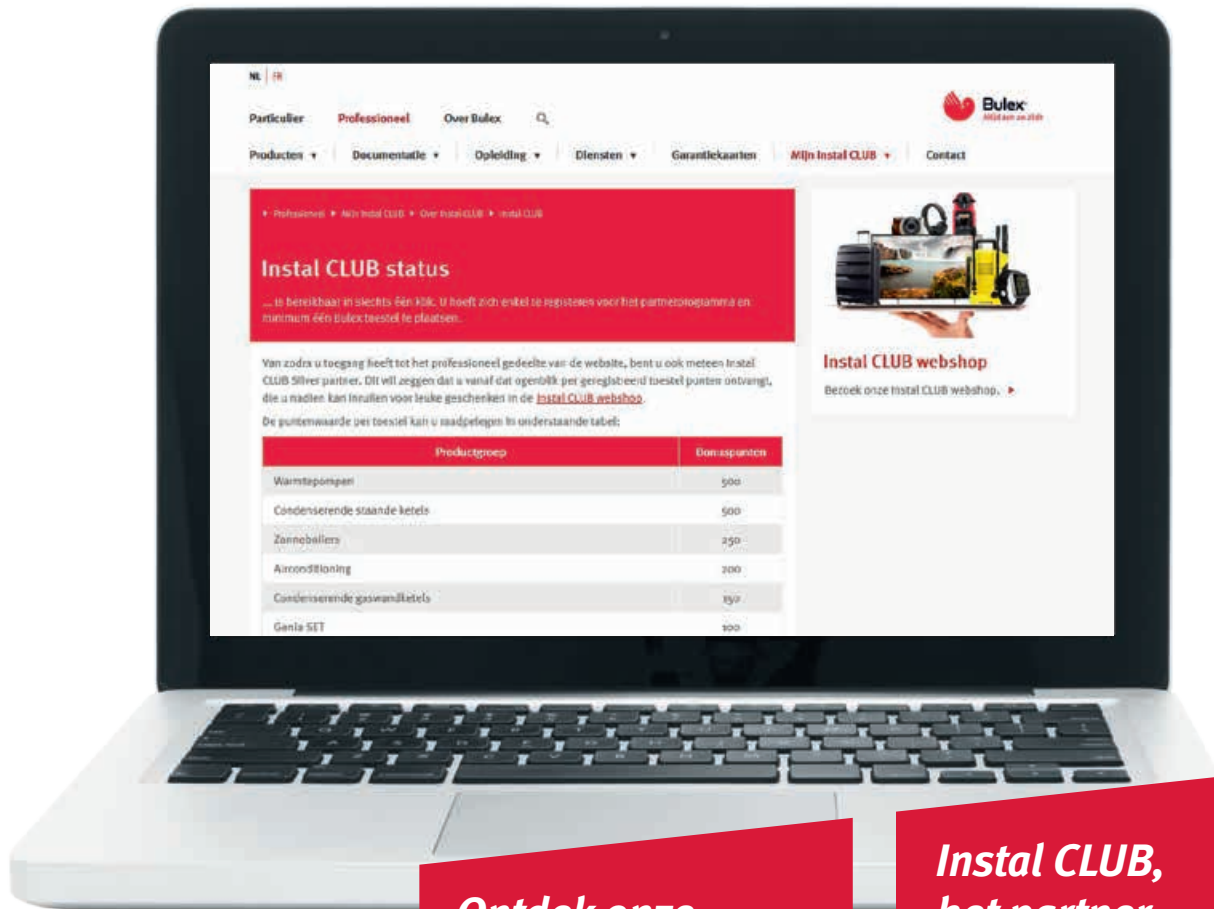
NL | FR

Particulier Professioneel Over Bulex

Bulex
Altijd aan uw zijde

Producten ▾ Documentatie ▾ Opleiding ▾ Diensten ▾ Garantiekaarten Mijn Instal CLUB ▾ Contact

▸ Professioneel ▸ Mijn Instal CLUB ▸ Over Instal CLUB ▸ Instal CLUB

Instal CLUB status

... is bereikbaar in slechts één klik. U hoeft zich enkel te registeren voor het partnerprogramma en minimum één Bulex toestel te plaatsen.

Van zodra u toegang heeft tot het professioneel gedeelte van de website, bent u ook meteen Instal CLUB Silver partner. Dit wil zeggen dat u vanaf dat ogenblik per geregistreerd toestel punten ontvangt, die u nadien kan inruilen voor leuke geschenken in de Instal CLUB webshop.

De puntenwaarde per toestel kan u raadplegen in onderstaande tabel:

| Productgroep | Bonuspunten |
|---|---|
| Warmtepompen | 500 |
| Condenserende staande ketels | 500 |
| Zonneboilers | 250 |
| Airconditioning | 200 |
| Condenserende gaswandketels | 150 |
| Genia SET | 100 |

Instal CLUB webshop

Bezoek onze Instal CLUB webshop. ▸

Ontdek onze

Instal CLUB, het partner